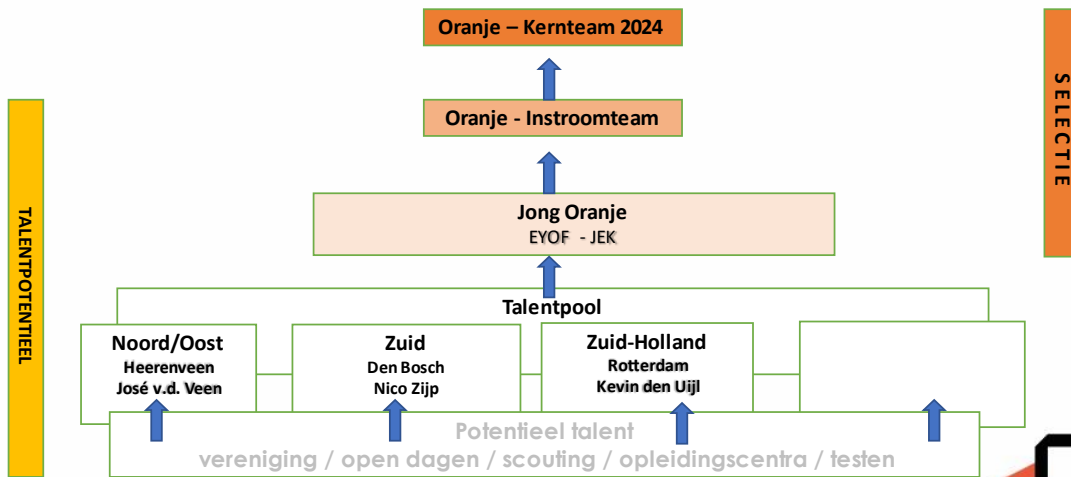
Oranje – Kernteam 2024

Oranje - Instroomteam

Jong Oranje
EYOF - JEK

Talentpool

Noord/Oost
Heerenveen
José v.d. Veen

Zuid
Den Bosch
Nico Zijp

Zuid-Holland
Rotterdam
Kevin den Uijl

Potentieel talent
vereniging / open dagen / scouting / opleidingscentra / testen

TALENTPOTENTIEEL

SELECTIE